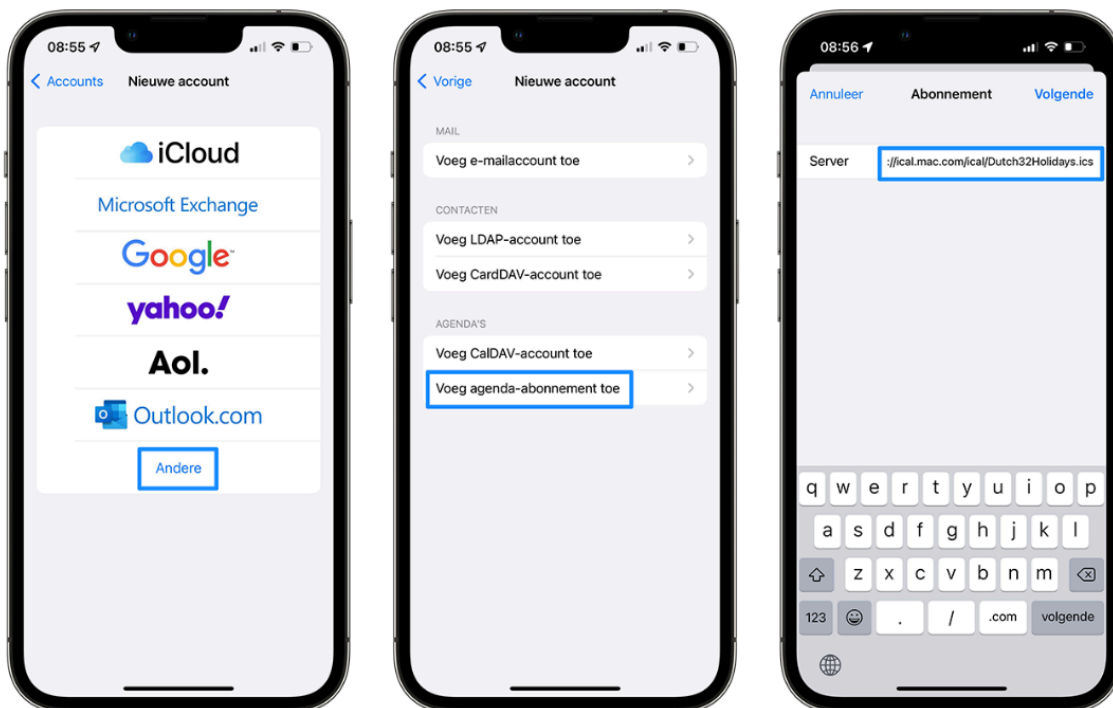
08:55

Accounts Nieuwe account

iCloud

Microsoft Exchange

Google

yahoo!

Aol.

Outlook.com

Andere

08:55

Vorige Nieuwe account

MAIL

Voeg e-mailaccount toe

CONTACTEN

Voeg LDAP-account toe

Voeg CardDAV-account toe

AGENDA'S

Voeg CalDAV-account toe

Voeg agenda-abonnement toe

08:56

Annuleer Abonnement Volgende

Server ://ical.mac.com/ical/Dutch32Holidays.ics

q w e r t y u i o p

a s d f g h j k l

z x c v b n m

123 . / .com volgende